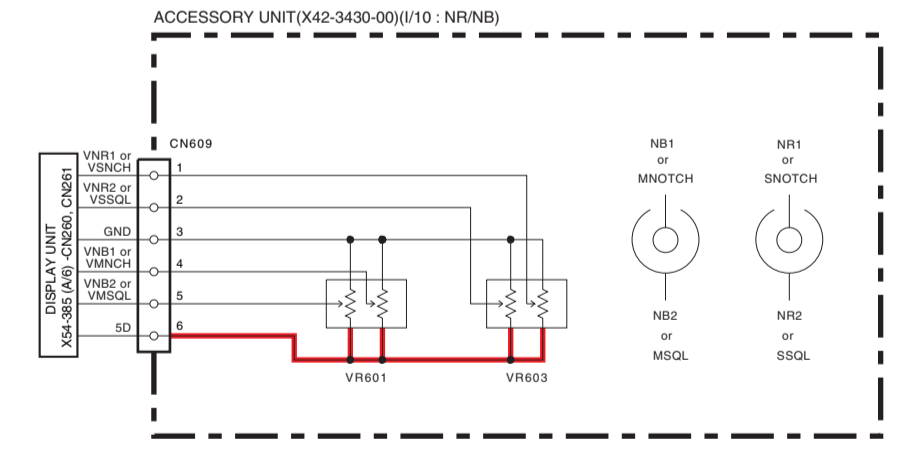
ACCESSORY UNIT(X42-3430-00)(I/10 : NR/NB)

DISPLAY UNIT
X54-385 (A/6) -CN260, CN261

CN609

VNR1 or VSNCH 1
VNR2 or VSSQL 2
GND 3
VNB1 or VMNCH 4
VNB2 or VMSQL 5
5D 6

VR601
VR603

NB1
or
MNOTCH

NB2
or
MSQL

NR1
or
SNOTCH

NR2
or
SSQL